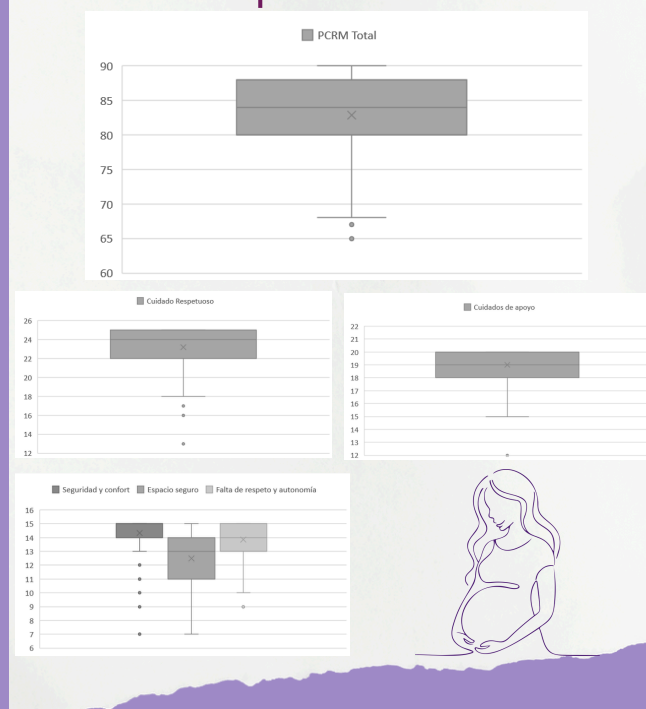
PCRM Total

90
85
80
75
70
65
60

Cuidado Respetuoso

26
24
22
20
18
16
14
12

Cuidados de apoyo

22
21
20
19
18
17
16
15
14
13
12

Seguridad y confort Espacio seguro Falta de respeto y autonomía

16
15
14
13
12
11
10
9
8
7
6